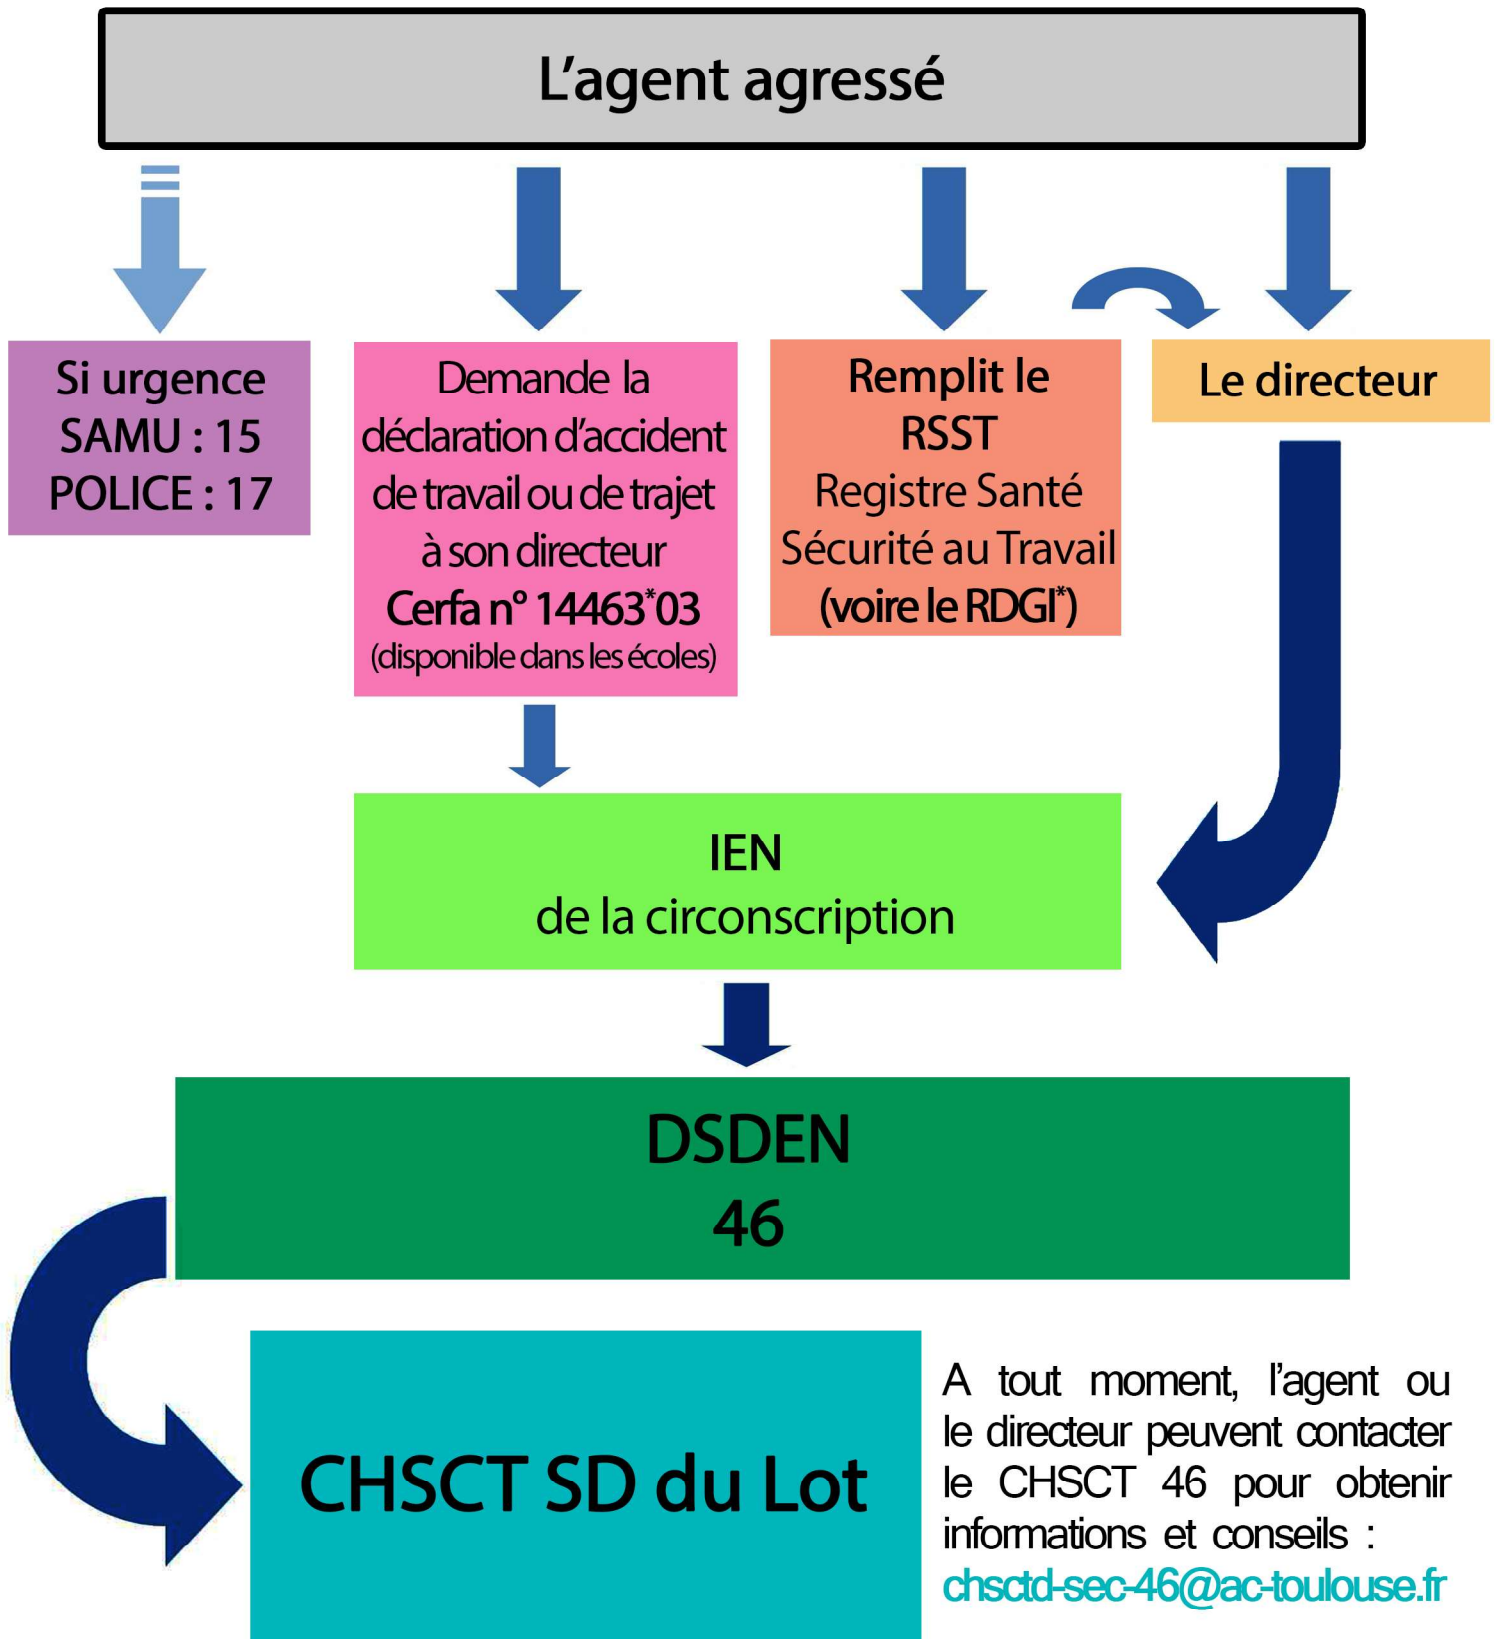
L'agent agressé

Si urgence
SAMU : 15
POLICE : 17

Demande la déclaration d'accident de travail ou de trajet à son directeur
Cerfa n° 14463*03
(disponible dans les écoles)

Remplit le RSST
Registre Santé Sécurité au Travail
(voire le RDGI*)

Le directeur

IEN
de la circonscription

DSDEN
46

CHSCT SD du Lot

A tout moment, l'agent ou le directeur peuvent contacter le CHSCT 46 pour obtenir informations et conseils :
chsctd-sec-46@ac-toulouse.fr